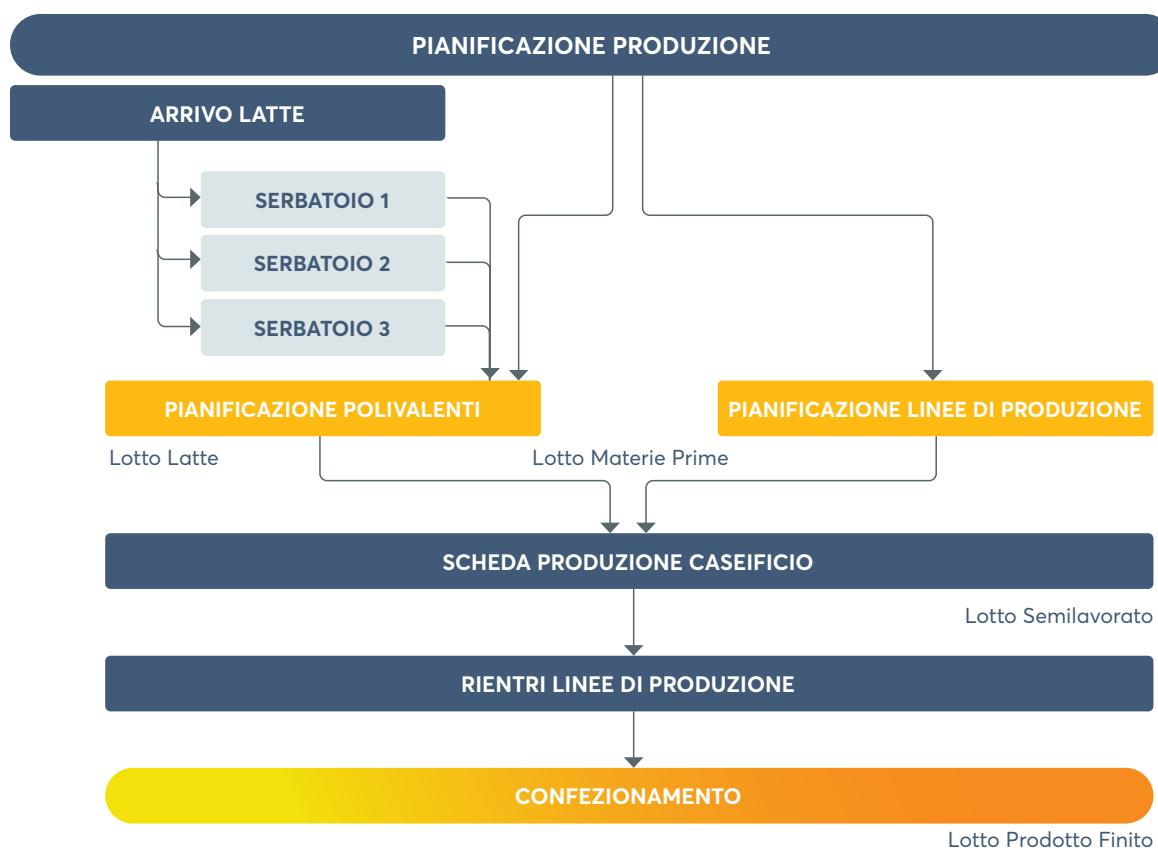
PIANIFICAZIONE PRODUZIONE

ARRIVO LATTE

SERBATOIO 1

SERBATOIO 2

SERBATOIO 3

PIANIFICAZIONE POLIVALENTI

PIANIFICAZIONE LINEE DI PRODUZIONE

Lotto Latte

Lotto Materie Prime

SCHEDA PRODUZIONE CASEIFICIO

Lotto Semilavorato

RIENTRI LINEE DI PRODUZIONE

CONFEZIONAMENTO

Lotto Prodotto Finito